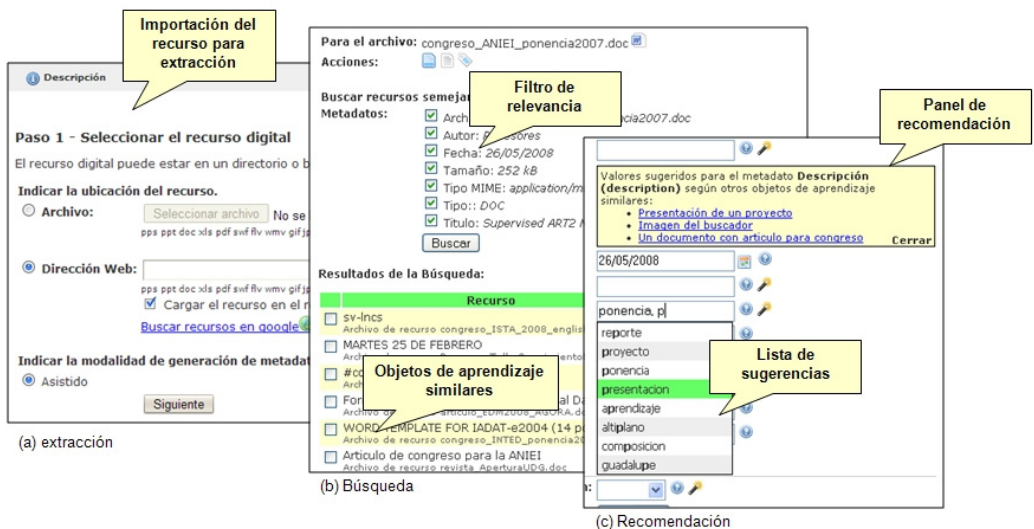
Importación del recurso para extracción

Descripción

Paso 1 - Seleccionar el recurso digital

El recurso digital puede estar en un directorio o b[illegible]

Indicar la ubicación del recurso.

Archivo: Seleccionar archivo No se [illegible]

pps ppt doc xls pdf swf flv wmv gif jp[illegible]

Dirección Web:

pps ppt doc xls pdf swf flv wmv gif jp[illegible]

Cargar el recurso en el r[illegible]

Buscar recursos en google

Indicar la modalidad de generación de metadat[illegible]

Asistido

Siguiente

(a) extracción

Para el archivo: congreso_ANIEI_ponencia2007.doc

Acciones:

Buscar recursos semejan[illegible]

Filtro de relevancia

Metadatos:

Arch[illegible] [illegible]ncia2007.doc

Autor: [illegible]esores

Fecha: 26/05/2008

Tamaño: 252 kB

Tipo MIME: application/m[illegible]

Tipo:: DOC

Titulo: Supervised ART2 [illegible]

Buscar

Resultados de la Búsqueda:

Recurso

sv-lncs
Archivo de recurso congreso_ISTA_2008_englis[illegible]

MARTES 25 DE FEBRERO
Archi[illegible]

#co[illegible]

Objetos de aprendizaje similares

For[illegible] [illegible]al Da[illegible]
Archivo de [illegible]articulo_EDM2008_AGORA.do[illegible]

WORD TEMPLATE FOR IADAT-e2004 (14 p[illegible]
Archivo de recurso congreso_INTED_ponencia2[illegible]

Articulo de congreso para la ANIEI
Archivo de recurso revista AperturaUDG.doc

(b) Búsqueda

Panel de recomendación

Valores sugeridos para el metadato Descripción (description) según otros objetos de aprendizaje similares:

Presentación de un proyecto
Imagen del buscador
Un documento con articulo para congreso

Cerrar

26/05/2008

ponencia, p

reporte
proyecto
ponencia
presentacion
aprendizaje
altiplano
composicion
guadalupe

Lista de sugerencias

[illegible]a:

(c) Recomendación